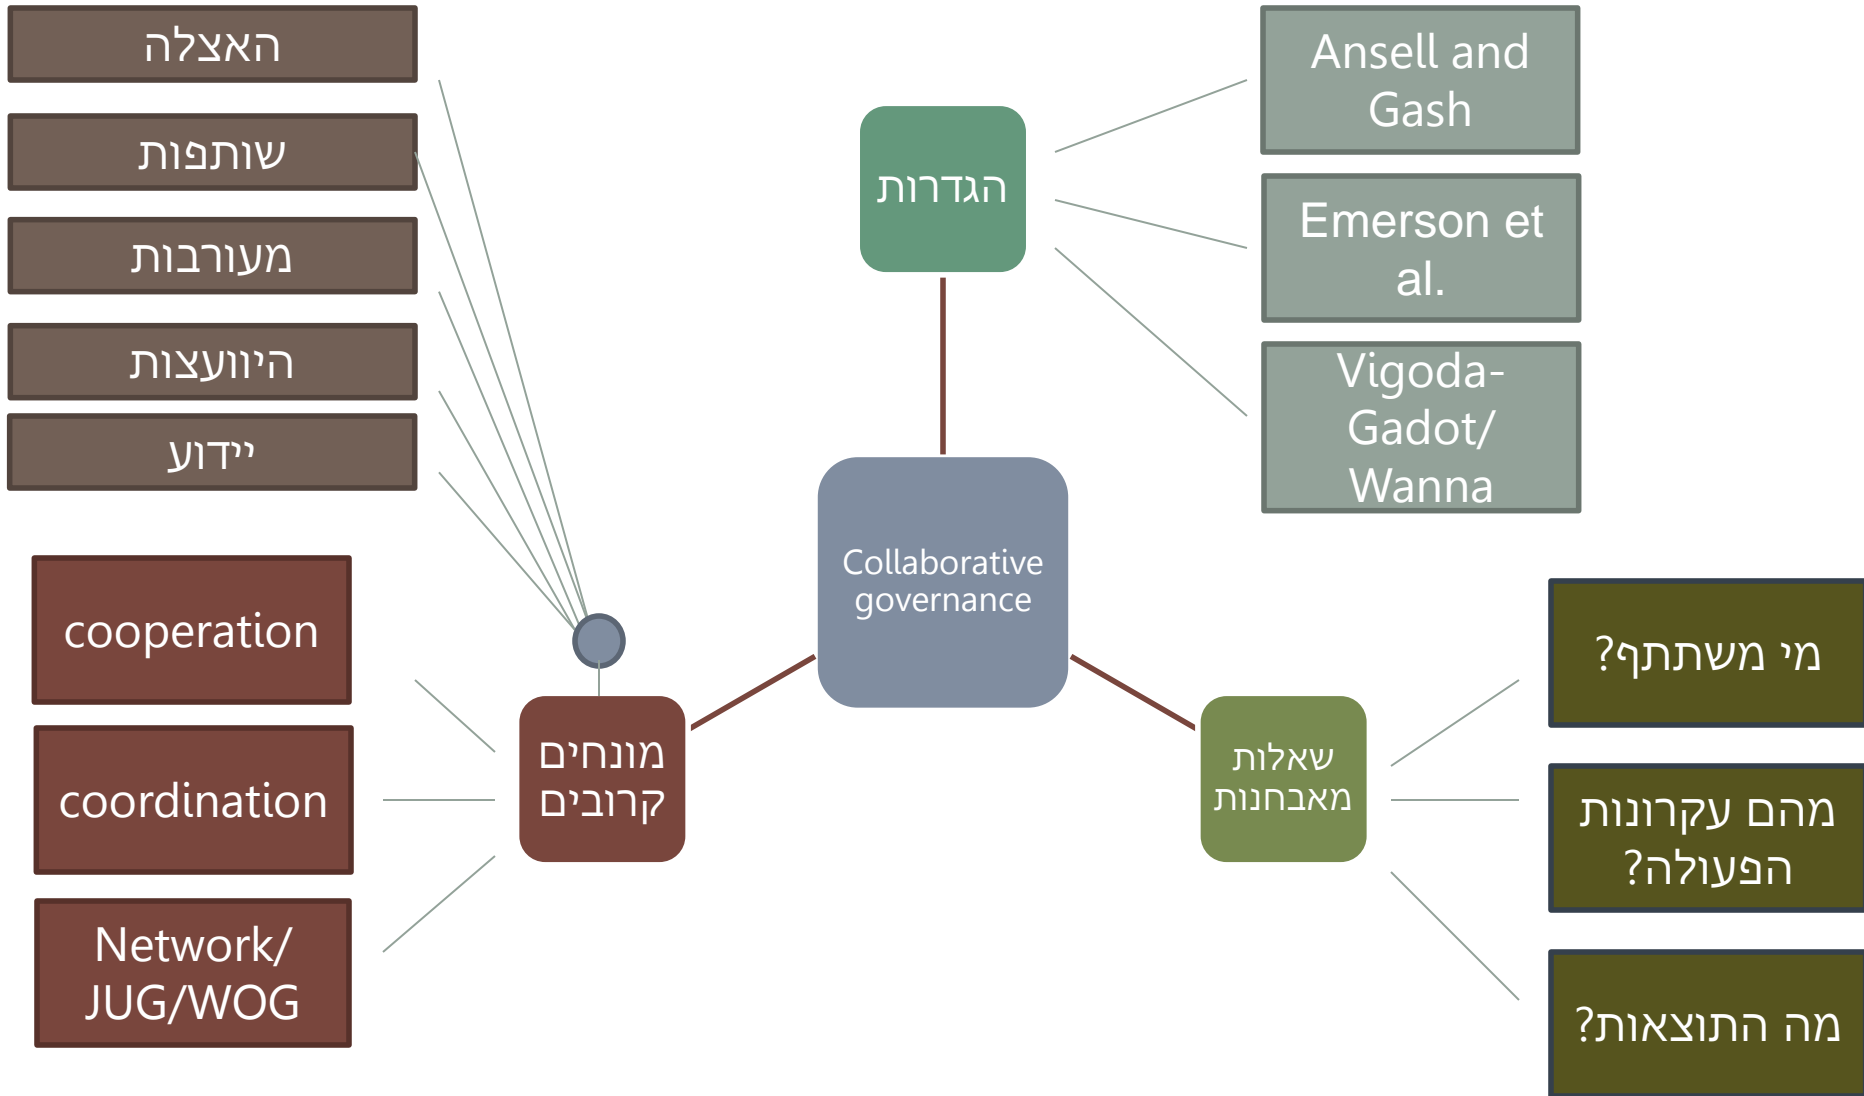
Collaborative governance

הגדרות

Ansell and Gash

Emerson et al.

Vigoda-Gadot/ Wanna

מונחים קרובים

האצלה

שותפות

מעורבות

היוועצות

יידוע

cooperation

coordination

Network/ JUG/WOG

שאלות מאבחנות

מי משתתף?

מהם עקרונות הפעולה?

מה התוצאות?